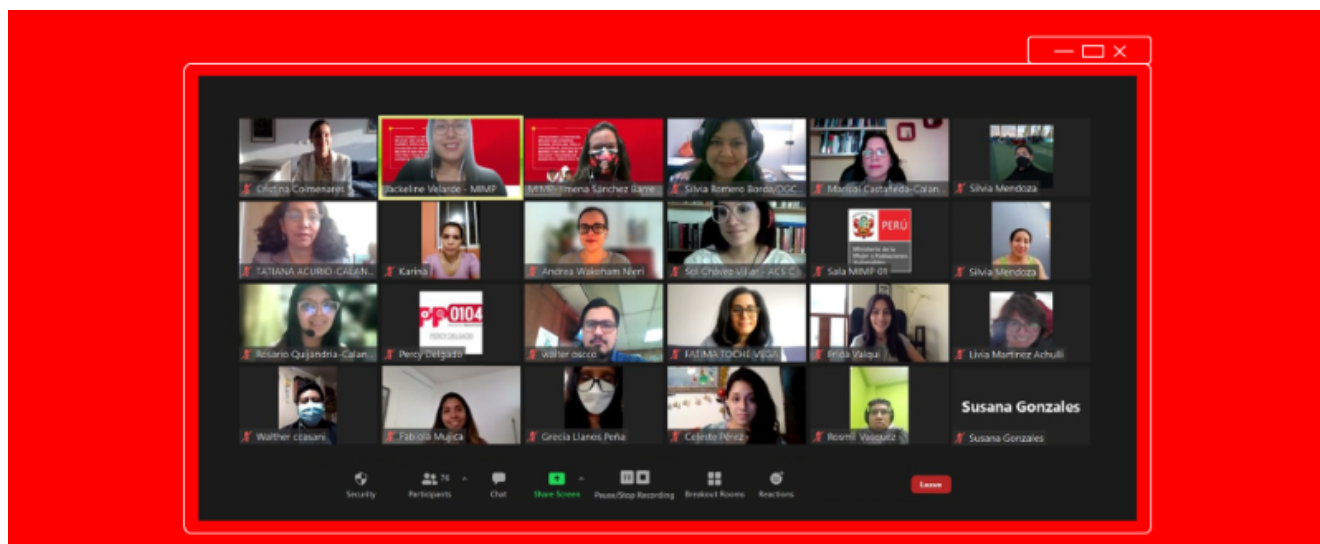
Cristina Colmenares
Jackeline Velarde - MIMP
MIMP- Jimena Sánchez Barre
Silvia Romero Borda/OGC
Marisol Castañeda-Calan
Silvia Mendoza
TATIANA ACURIO-CALAN
Karina
Andrea Wakoham Nivin
Sol Chávez Villar - ACS C
PERÚ
Ministerio de la Mujer y Poblaciones Vulnerables
Sala MIMP 01
Silvia Mendoza
Rosario Quijandria-Calan
0104
Percy Delgado
Walter oscco
FATIMA TOCHE VEGA
Frida Valqui
Livia Martinez Achulli
Walther ccasani
Fabiola Mujica
Grecia Llanos Peña
Celeste Pérez
Rosmi Vasquez
Susana Gonzales
Susana Gonzales
Security
Participants
Chat
Share Screen
Pause/Stop Recording
Breakout Rooms
Reactions
Leave